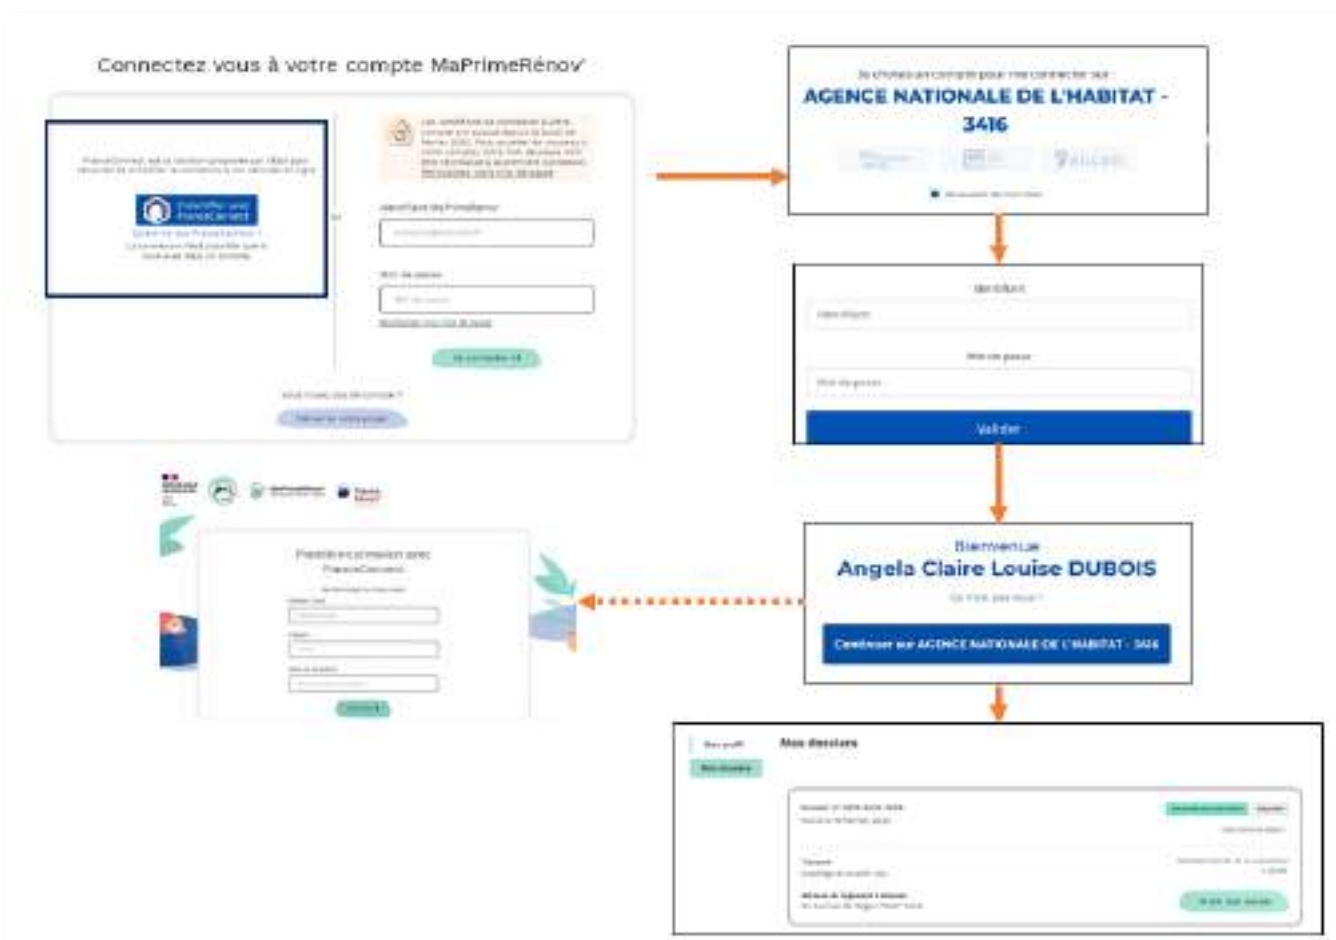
Connectez vous à votre compte MaPrimeRénov'

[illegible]

S'identifier avec FranceConnect

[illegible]

Identifiant de MaPrimeRénov'

Mot de passe

Se connecter

Vous n'avez pas de compte ?

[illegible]

AGENCE NATIONALE DE L'HABITAT - 3416

Identifiant

Mot de passe

Valider

Bienvenue

Angela Claire Louise DUBOIS

Ce n'est pas vous ?

Continuer sur AGENCE NATIONALE DE L'HABITAT - 3416

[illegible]

FranceConnect

Mon profil

Mes dossiers

Mes dossiers